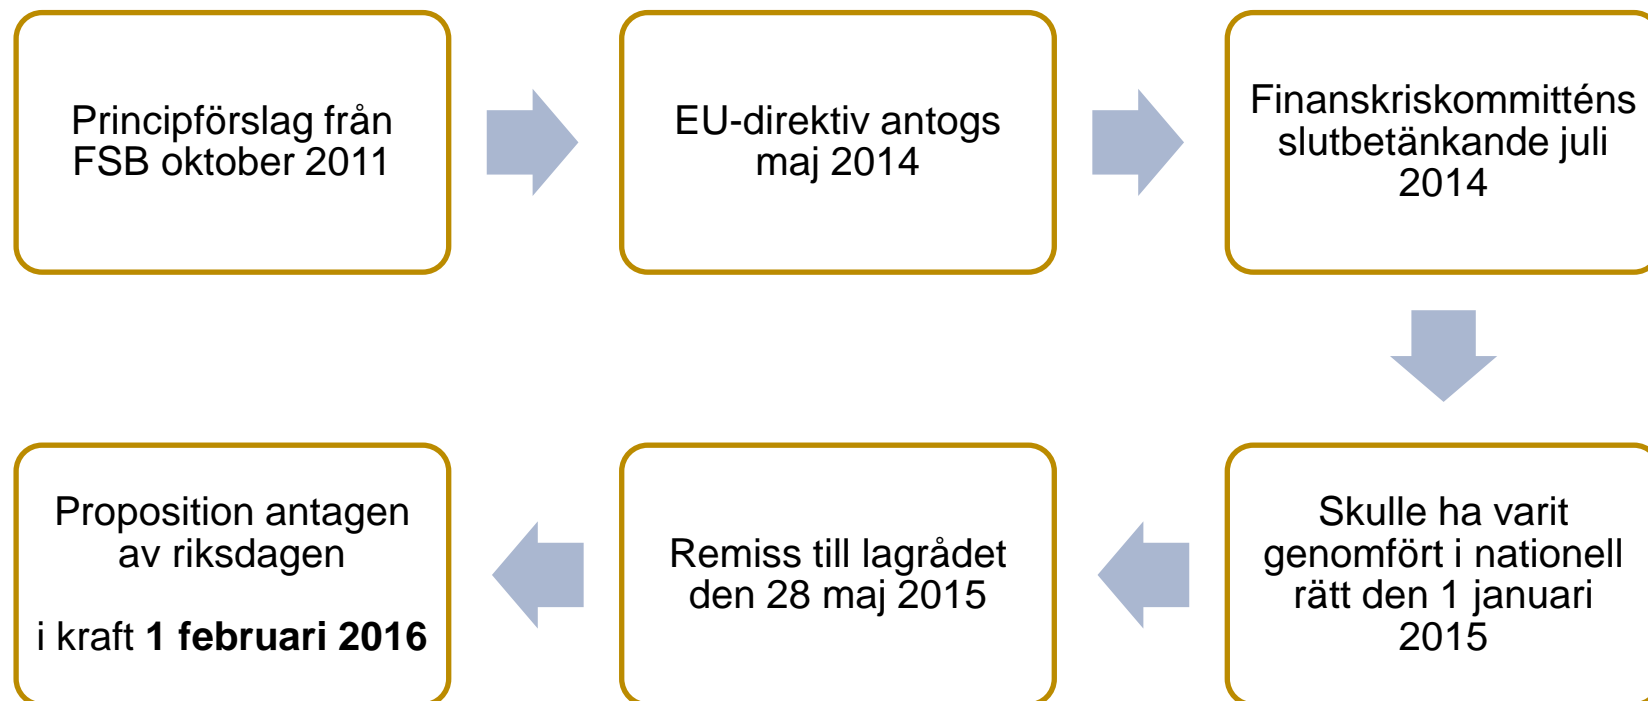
Principförslag från FSB oktober 2011

EU-direktiv antogs maj 2014

Finanskriskommitténs slutbetänkande juli 2014

Skulle ha varit genomfört i nationell rätt den 1 januari 2015

Remiss till lagrådet den 28 maj 2015

Proposition antagen av riksdagen

i kraft **1 februari 2016**